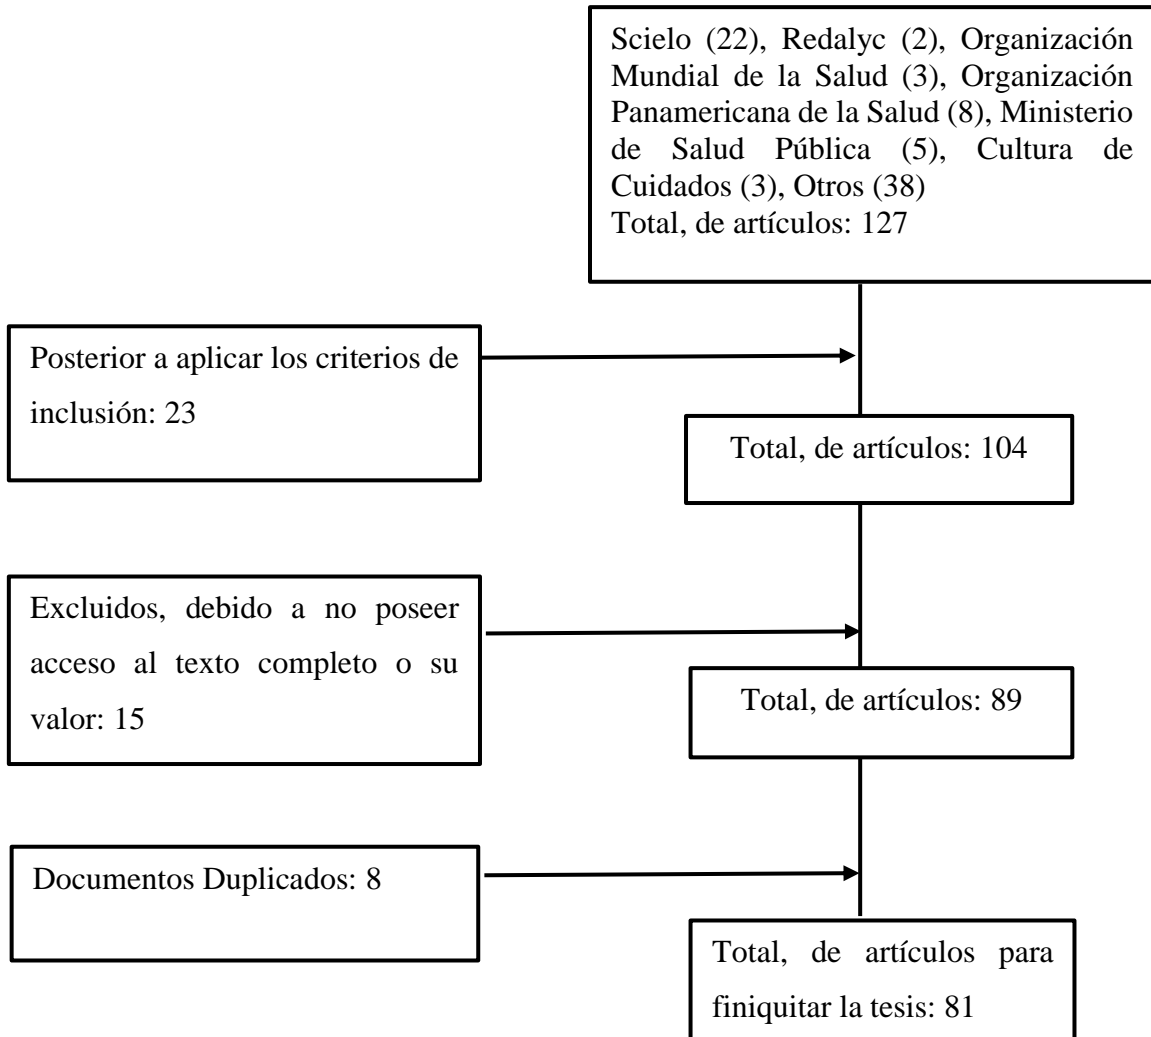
Scielo (22), Redalyc (2), Organización Mundial de la Salud (3), Organización Panamericana de la Salud (8), Ministerio de Salud Pública (5), Cultura de Cuidados (3), Otros (38)
Total, de artículos: 127

Posterior a aplicar los criterios de inclusión: 23

Total, de artículos: 104

Excluidos, debido a no poseer acceso al texto completo o su valor: 15

Total, de artículos: 89

Documentos Duplicados: 8

Total, de artículos para finiquitar la tesis: 81